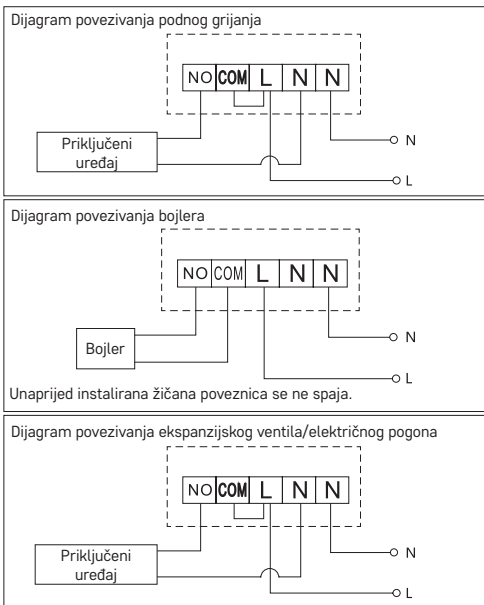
Dijagram povezivanja podnog grijanja

| NO | COM | L | N | N |
|---|---|---|---|---|

Priključeni uređaj

N

L

Dijagram povezivanja bojlera

| NO | COM | L | N | N |
|---|---|---|---|---|

Bojler

N

L

Unaprijed instalirana žičana poveznica se ne spaja.

Dijagram povezivanja ekspanzijskog ventila/električnog pogona

| NO | COM | L | N | N |
|---|---|---|---|---|

Priključeni uređaj

N

L